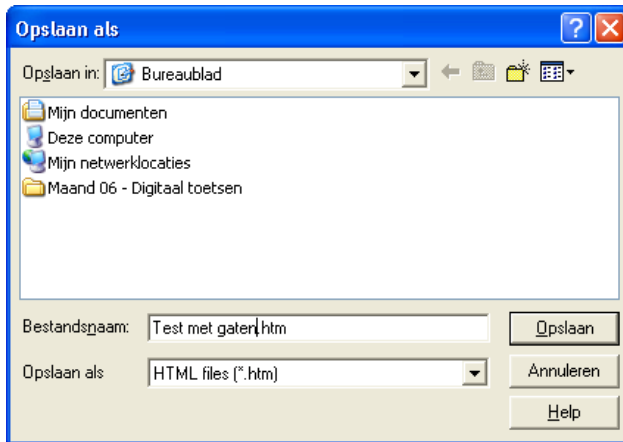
Opslaan als

?

Opslaan in: Bureaublad

Mijn documenten
Deze computer
Mijn netwerklocaties
Maand 06 - Digitaal toetsen

Bestandsnaam: Test met gaten.htm

Opslaan

Opslaan als HTML files (*.htm)

Annuleren

Help